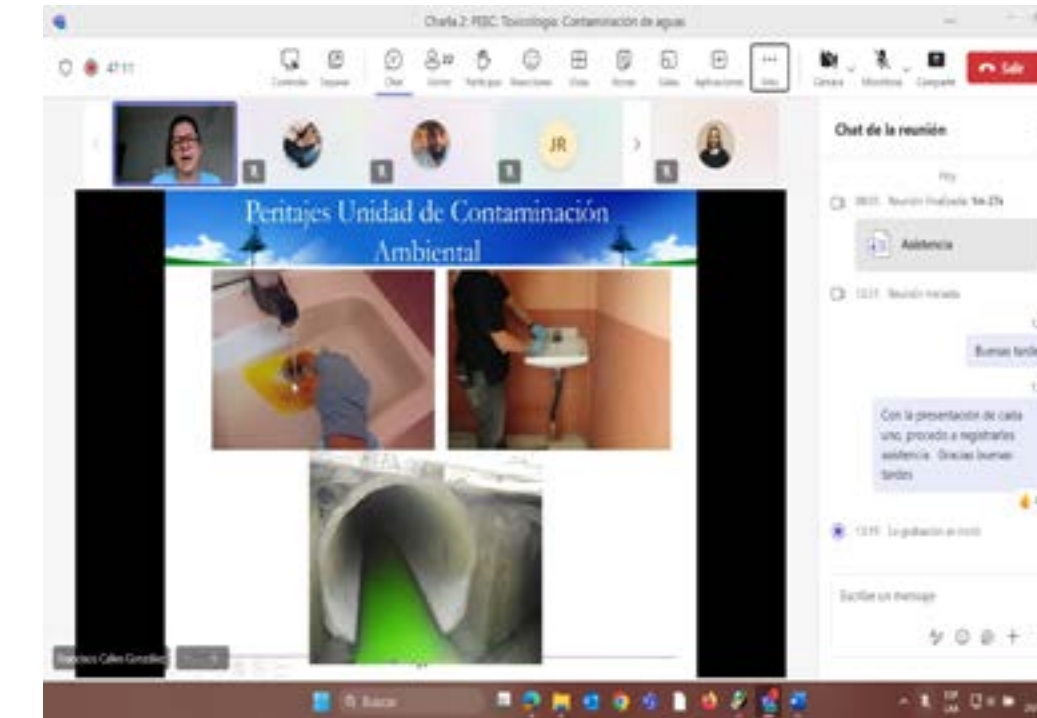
Charla 2: PEIC: Toxicología: Contaminación de aguas

47:11

Contenido Separar Chat Gente Participar Reacciones Vista Notas Salas Aplicaciones Más Cámara Micrófono Compartir Salir

JR

Chat de la reunión

Hoy

08:03 Reunión finalizada 1m 27s

Asistencia

13:31 Reunión iniciada

Buenas tardes

Con la presentación de cada uno, procedo a registrarles asistencia. Gracias buenas tardes

13:39 La grabación se inició

Escribe un mensaje

Peritajes Unidad de Contaminación Ambiental

Francisco Calles González

Buscar